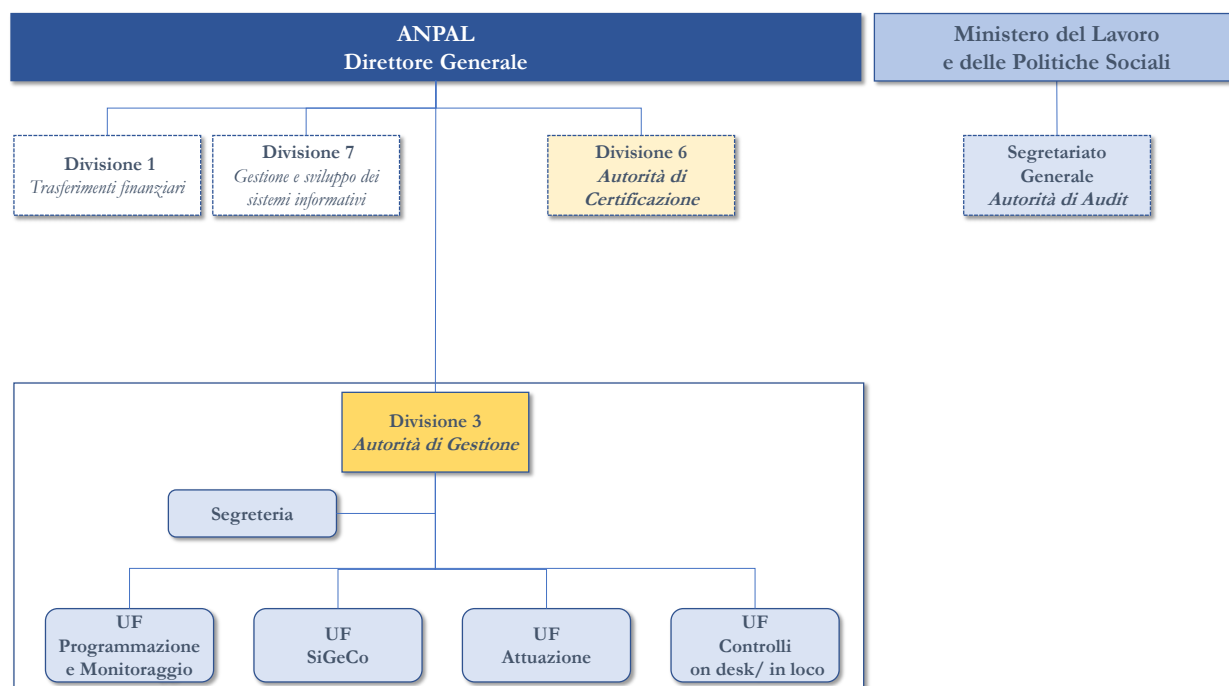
ANPAL
Direttore Generale

Ministero del Lavoro
e delle Politiche Sociali

Divisione 1
Trasferimenti finanziari

Divisione 7
Gestione e sviluppo dei sistemi informativi

Divisione 6
Autorità di Certificazione

Segretariato Generale
Autorità di Audit

Divisione 3
Autorità di Gestione

Segreteria

UF
Programmazione e Monitoraggio

UF
SiGeCo

UF
Attuazione

UF
Controlli
on desk/ in loco